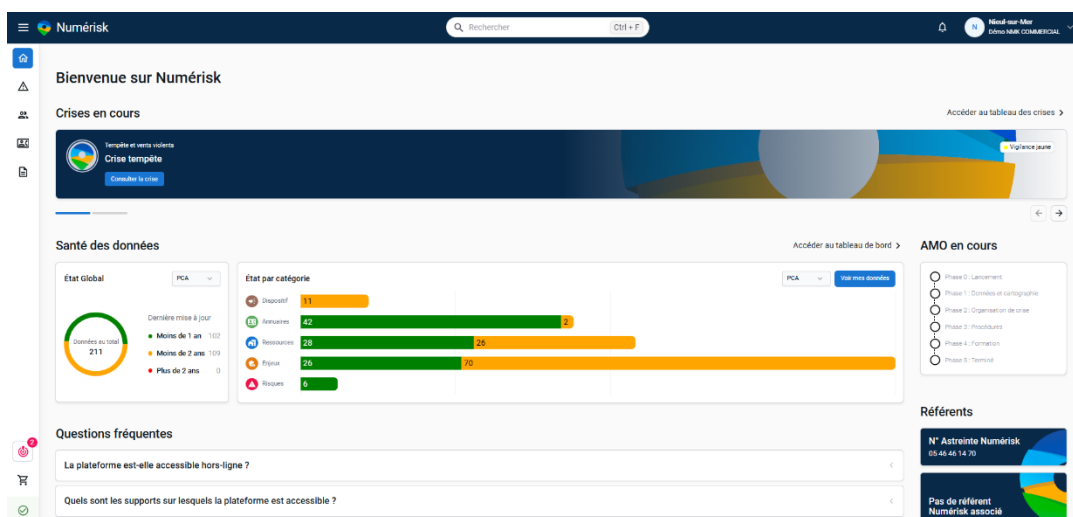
Numérisk

Rechercher Ctrl + F

N Nieul-sur-Mer
Démo NMK COMMERCIAL

Bienvenue sur Numérisk

Crises en cours

Accéder au tableau des crises >

Tempête et vents violents
Crise tempête
Consulter la crise

Vigilance jaune

Santé des données

Accéder au tableau de bord >

État Global

PCA

Données au total
211

Dernière mise à jour
Moins de 1 an 102
Moins de 2 ans 109
Plus de 2 ans 0

État par catégorie

PCA

Voir mes données

Dispositif 11
Annuaires 42 2
Ressources 28 26
Enjeux 26 70
Risques 6

AMO en cours

Phase 0 : Lancement
Phase 1 : Données et cartographie
Phase 2 : Organisation de crise
Phase 3 : Procédures
Phase 4 : Formation
Phase 5 : Terminé

Référents

N° Astreinte Numérisk
05 46 46 14 70

Pas de référent Numérisk associé

Questions fréquentes

La plateforme est-elle accessible hors-ligne ?

Quels sont les supports sur lesquels la plateforme est accessible ?

2